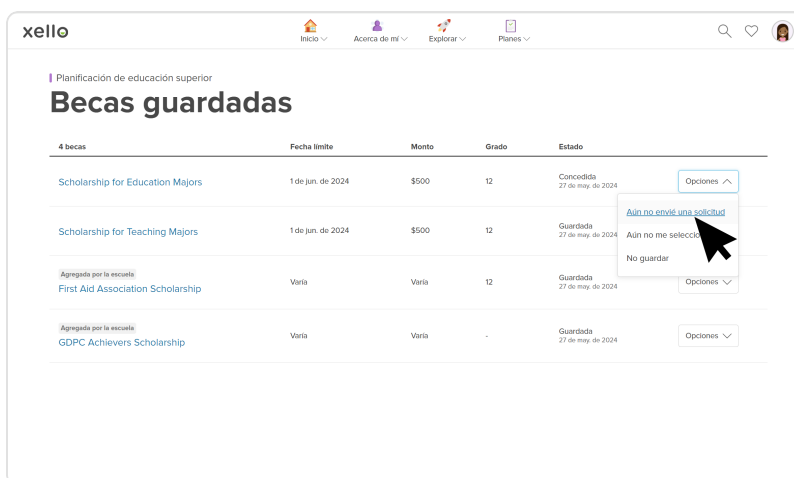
xello

Inicio

Acerca de mí

Explorar

Planes

Planificación de educación superior

Becas guardadas

| 4 becas | Fecha límite | Monto | Grado | Estado | |
|---|---|---|---|---|---|
| Scholarship for Education Majors | 1 de jun. de 2024 | $500 | 12 | Concedida 27 de may. de 2024 | Opciones |
| Scholarship for Teaching Majors | 1 de jun. de 2024 | $500 | 12 | Guardada 27 de may. de 2024 | |
| Agregada por la escuela First Aid Association Scholarship | Varía | Varía | 12 | Guardada 27 de may. de 2024 | Opciones |
| Agregada por la escuela GDPC Achievers Scholarship | Varía | Varía | - | Guardada 27 de may. de 2024 | Opciones |

Aún no envié una solicitud

Aún no me selecci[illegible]

No guardar